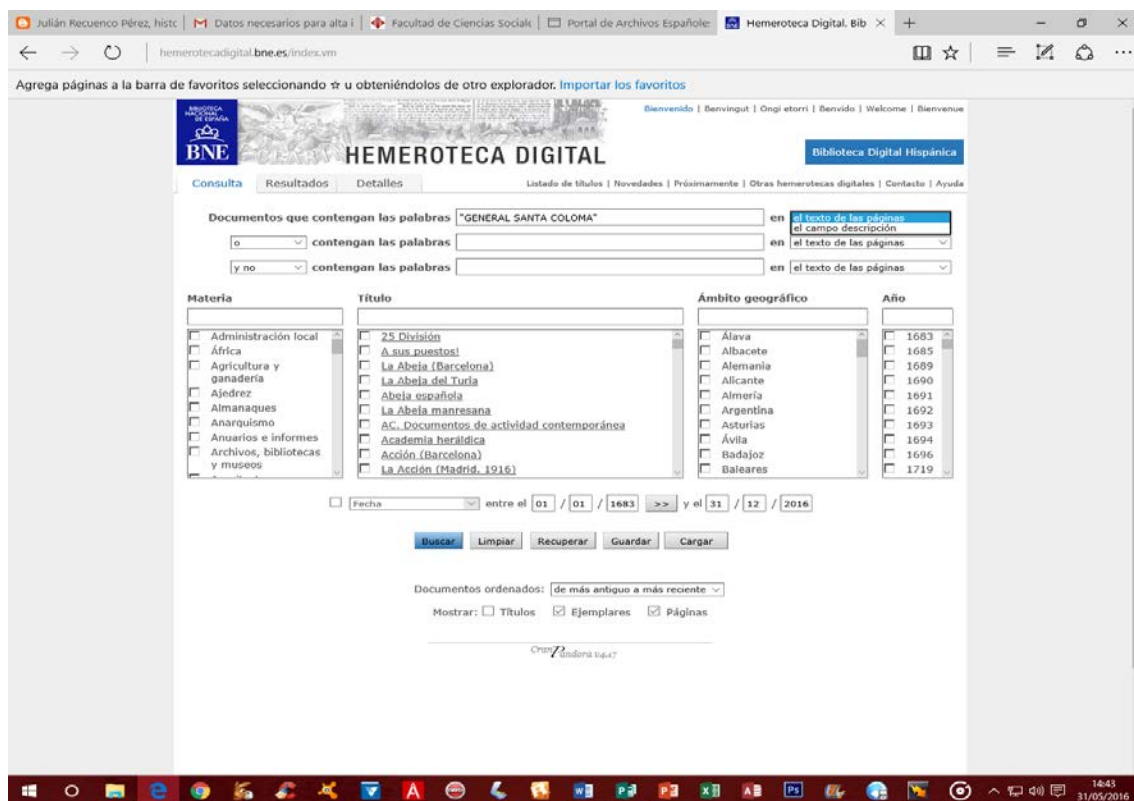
Julián Recuenco Pérez, histc | Datos necesarios para alta i | Facultad de Ciencias Sociale | Portal de Archivos Españole | Hemeroteca Digital. Bib ×

hemerotecadigital.bne.es/index.vm

Agrega páginas a la barra de favoritos seleccionando ☆ u obteniéndolos de otro explorador. Importar los favoritos

BIBLIOTECA NACIONAL DE ESPAÑA
BNE
HEMEROTECA DIGITAL

Bienvenido | Benvingut | Ongi etorri | Benvido | Welcome | Bienvenue

Biblioteca Digital Hispánica

Consulta | Resultados | Detalles

Listado de títulos | Novedades | Próximamente | Otras hemerotecas digitales | Contacto | Ayuda

Documentos que contengan las palabras "GENERAL SANTA COLOMA" en el texto de las páginas / el campo descripción

o contengan las palabras en el texto de las páginas

y no contengan las palabras en el texto de las páginas

Materia

Administración local
África
Agricultura y ganadería
Ajedrez
Almanaques
Anarquismo
Anuarios e informes
Archivos, bibliotecas y museos

Título

25 División
A sus puestos!
La Abeja (Barcelona)
La Abeja del Turia
Abeja española
La Abeja manresana
AC. Documentos de actividad contemporánea
Academia heráldica
Acción (Barcelona)
La Acción (Madrid. 1916)

Ámbito geográfico

Álava
Albacete
Alemania
Alicante
Almería
Argentina
Asturias
Ávila
Badajoz
Baleares

Año

1683
1685
1689
1690
1691
1692
1693
1694
1696
1719

Fecha entre el 01 / 01 / 1683 >> y el 31 / 12 / 2016

Buscar | Limpiar | Recuperar | Guardar | Cargar

Documentos ordenados: de más antiguo a más reciente

Mostrar: Títulos | Ejemplares | Páginas

Pandora 1.4.47

14:43
31/05/2016